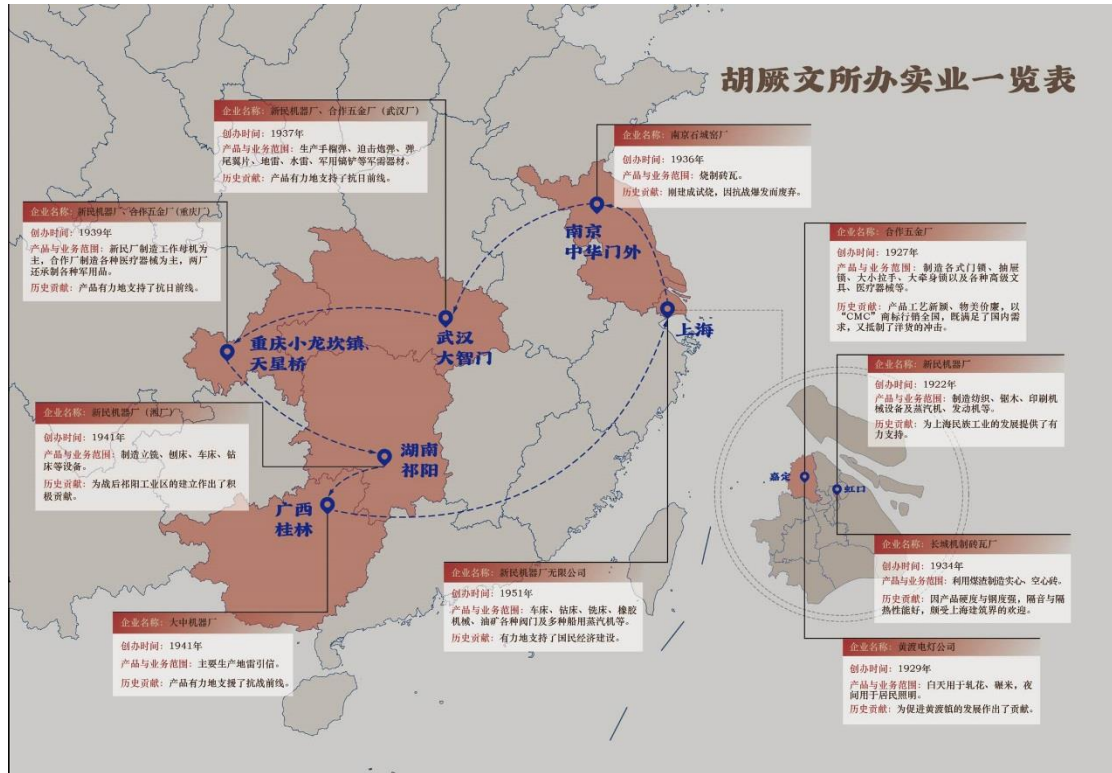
胡厥文所办实业一览表

企业名称：新民机器厂、合作五金厂（武汉厂）
创办时间：1937年
产品与业务范围：生产手榴弹、迫击炮弹、弹尾翼片、地雷、水雷、军用锅炉等军需器材。
历史贡献：产品有力地支持了抗日前线。

企业名称：南京石城窑厂
创办时间：1936年
产品与业务范围：烧制砖瓦。
历史贡献：刚建成试烧，因抗战爆发而废弃。

企业名称：新民机器厂、合作五金厂（重庆厂）
创办时间：1939年
产品与业务范围：新民厂制造工作母机为主，合作厂制造各种医疗器械为主，两厂还承制各种军用品。
历史贡献：产品有力地支持了抗日前线。

企业名称：合作五金厂
创办时间：1927年
产品与业务范围：制造各式门锁、抽屉锁、大小拉手、大牵身锁以及各种高级文具、医疗器械等。
历史贡献：产品工艺新颖、物美价廉，以"CMC"商标行销全国，既满足了国内需求，又抵制了洋货的冲击。

南京
中华门外

武汉
大智门

重庆小龙坎镇、
天星桥

上海

企业名称：新民机器厂
创办时间：1922年
产品与业务范围：制造纺织、锯木、印刷机械设备及蒸汽机、发动机等。
历史贡献：为上海民族工业的发展提供了有力支持。

企业名称：新民机器厂（湘厂）
创办时间：1941年
产品与业务范围：制造立铣、刨床、车床、钻床等设备。
历史贡献：为战后祁阳工业区的建立作出了积极贡献。

湖南
祁阳

广西
桂林

嘉定

虹口

企业名称：长城机制砖瓦厂
创办时间：1934年
产品与业务范围：利用煤渣制造实心、空心砖。
历史贡献：因产品硬度与钢度强，隔音与隔热性能好，颇受上海建筑界的欢迎。

企业名称：新民机器厂无限公司
创办时间：1951年
产品与业务范围：车床、钻床、铣床、橡胶机械、油矿各种阀门及多种船用蒸汽机等。
历史贡献：有力地支持了国民经济建设。

企业名称：大中机器厂
创办时间：1941年
产品与业务范围：主要生产地雷引信。
历史贡献：产品有力地支援了抗战前线。

企业名称：黄渡电灯公司
创办时间：1929年
产品与业务范围：白天用于轧花、碾米，夜间用于居民照明。
历史贡献：为促进黄渡镇的发展作出了贡献。